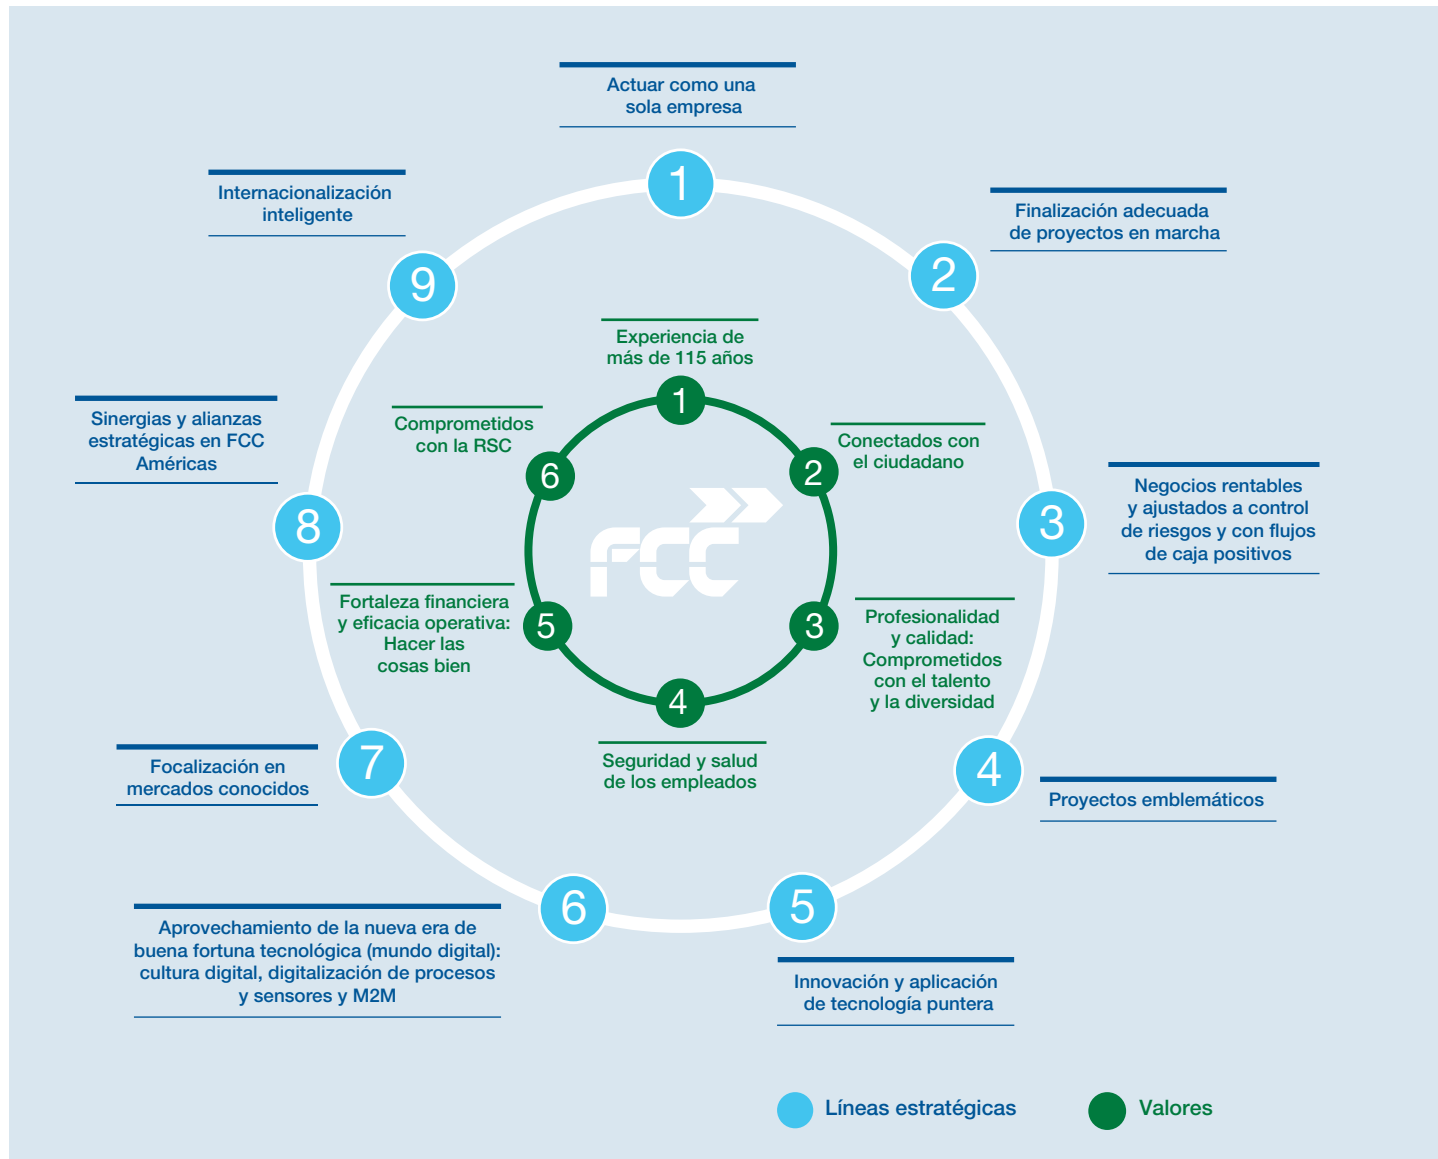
Actuar como una sola empresa

1

Internacionalización inteligente

9

Finalización adecuada de proyectos en marcha

2

Experiencia de más de 115 años

1

Comprometidos con la RSC

6

Conectados con el ciudadano

2

Sinergias y alianzas estratégicas en FCC Américas

8

FCC

Negocios rentables y ajustados a control de riesgos y con flujos de caja positivos

3

Fortaleza financiera y eficacia operativa: Hacer las cosas bien

5

3

Profesionalidad y calidad: Comprometidos con el talento y la diversidad

4

Seguridad y salud de los empleados

Focalización en mercados conocidos

7

4

Proyectos emblemáticos

6

5

Aprovechamiento de la nueva era de buena fortuna tecnológica (mundo digital): cultura digital, digitalización de procesos y sensores y M2M

Innovación y aplicación de tecnología puntera

Líneas estratégicas

Valores